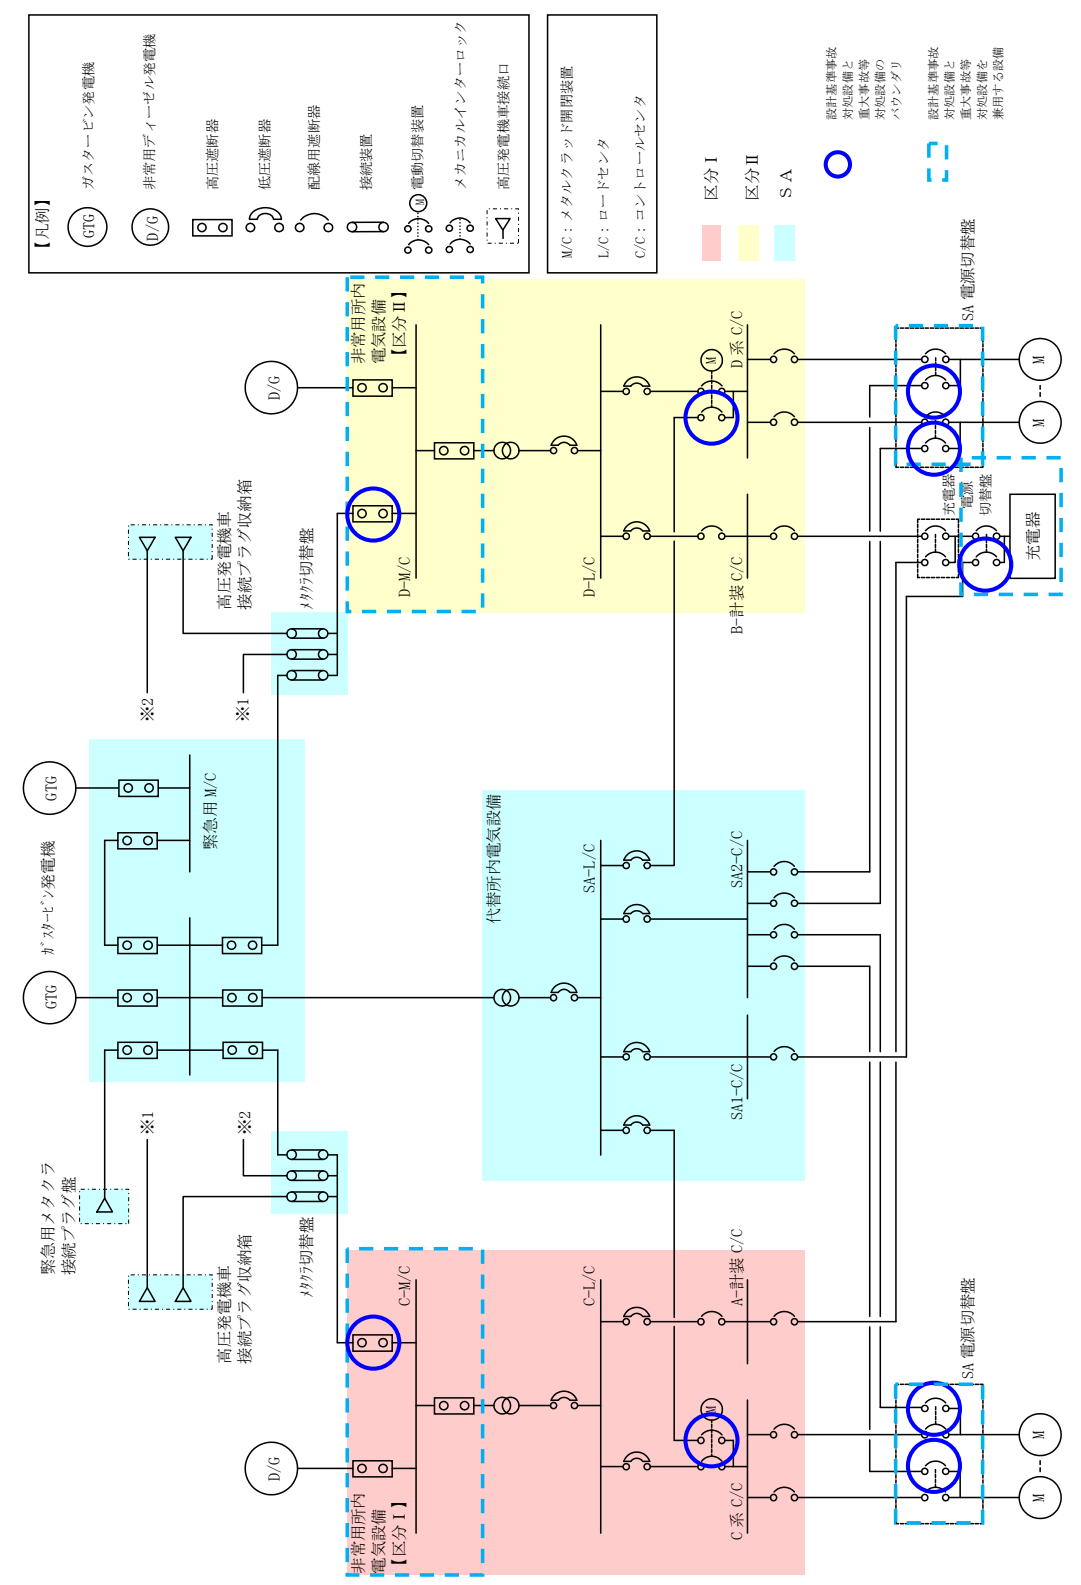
【凡例】
GTG ガスタービン発電機
D/G 非常用ディーゼル発電機
高圧遮断器
低圧遮断器
配線用遮断器
接続装置
M 電動切替装置
メカニカルインターロック
高圧発電機車接続口

M/C：メタルクラッド開閉装置
L/C：ロードセンタ
C/C：コントロールセンタ

区分Ⅰ
区分Ⅱ
SA

設計基準事故対処設備と重大事故等対処設備のバウンダリ

設計基準事故対処設備と重大事故等対処設備を兼用する設備

D/G
非常用所内電気設備【区分Ⅱ】
D-M/C
D-L/C
M
D系 C/C
B-計装 C/C
SA 電源切替盤
M
M
充電器電源切替盤
充電器

高圧発電機車接続プラグ収納箱
メタクラ切替盤
※1
※2

GTG
GTG
ガスタービン発電機
緊急用 M/C

代替所内電気設備
SA-L/C
SA2-C/C
SA1-C/C

※1
※2
緊急用メタクラ接続プラグ盤
高圧発電機車接続プラグ収納箱
メタクラ切替盤

C-M/C
C-L/C
A-計装 C/C
SA 電源切替盤
D/G
M
C系 C/C
非常用所内電気設備【区分Ⅰ】
M
M